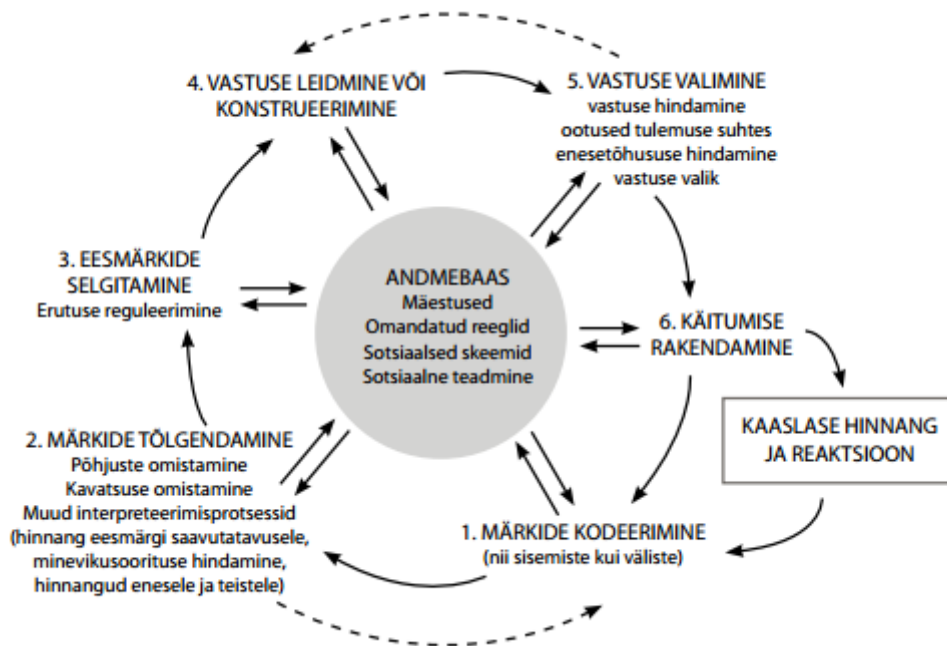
4. VASTUSE LEIDMINE VÕI KONSTRUEERIMINE

5. VASTUSE VALIMINE
vastuse hindamine
ootused tulemuse suhtes
enesetõhususe hindamine
vastuse valik

3. EESMÄRKIDE SELGITAMINE
Erutuse reguleerimine

ANDMEBAAS
Mäestused
Omandatud reeglid
Sotsiaalsed skeemid
Sotsiaalne teadmine

6. KÄITUMISE RAKENDAMINE

KAASLASE HINNANG JA REAKTSIOON

2. MÄRKIDE TÕLGENDAMINE
Põhjuste omistamine
Kavatsuse omistamine
Muud interpreteerimisprotsessid
(hinnang eesmärgi saavutatavusele, minevikusoorituse hindamine, hinnangud enesele ja teistele)

1. MÄRKIDE KODEERIMINE
(nii sisemiste kui väliste)